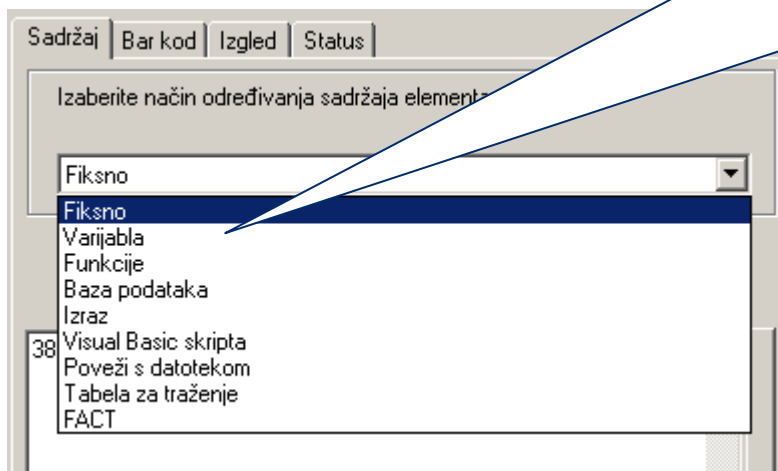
Sadržaj | Bar kod | Izgled | Status

Izaberite način određivanja sadržaja elementa

Fiksno

Fiksno
Varijabla
Funkcije
Baza podataka
Izraz
Visual Basic skripta
Poveži s datotekom
Tabela za traženje
FACT

38